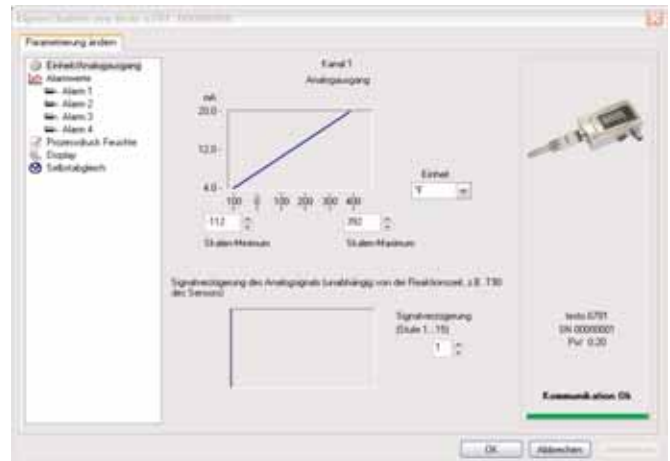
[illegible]

Parametrierung ändern

Einheit/Analogausgang
Alarmwerte
Alarm 1
Alarm 2
Alarm 3
Alarm 4
Prozessdruck Feuchte
Display
Selbstabgleich

Kanal 1
Analogausgang

mA
20.0
12.0
4.0
-100 0 100 200 300 400

112
Skalen-Minimum

350
Skalen-Maximum

Einheit
°F

Signalverzögerung des Analogsignals (unabhängig von der Reaktionszeit, z.B. T90 des Sensors)

Signalverzögerung (Stufe 1...15)
1

testo 6781
SN 00000001
FW 0.20

Kommunikation Ok

OK
Abbrechen